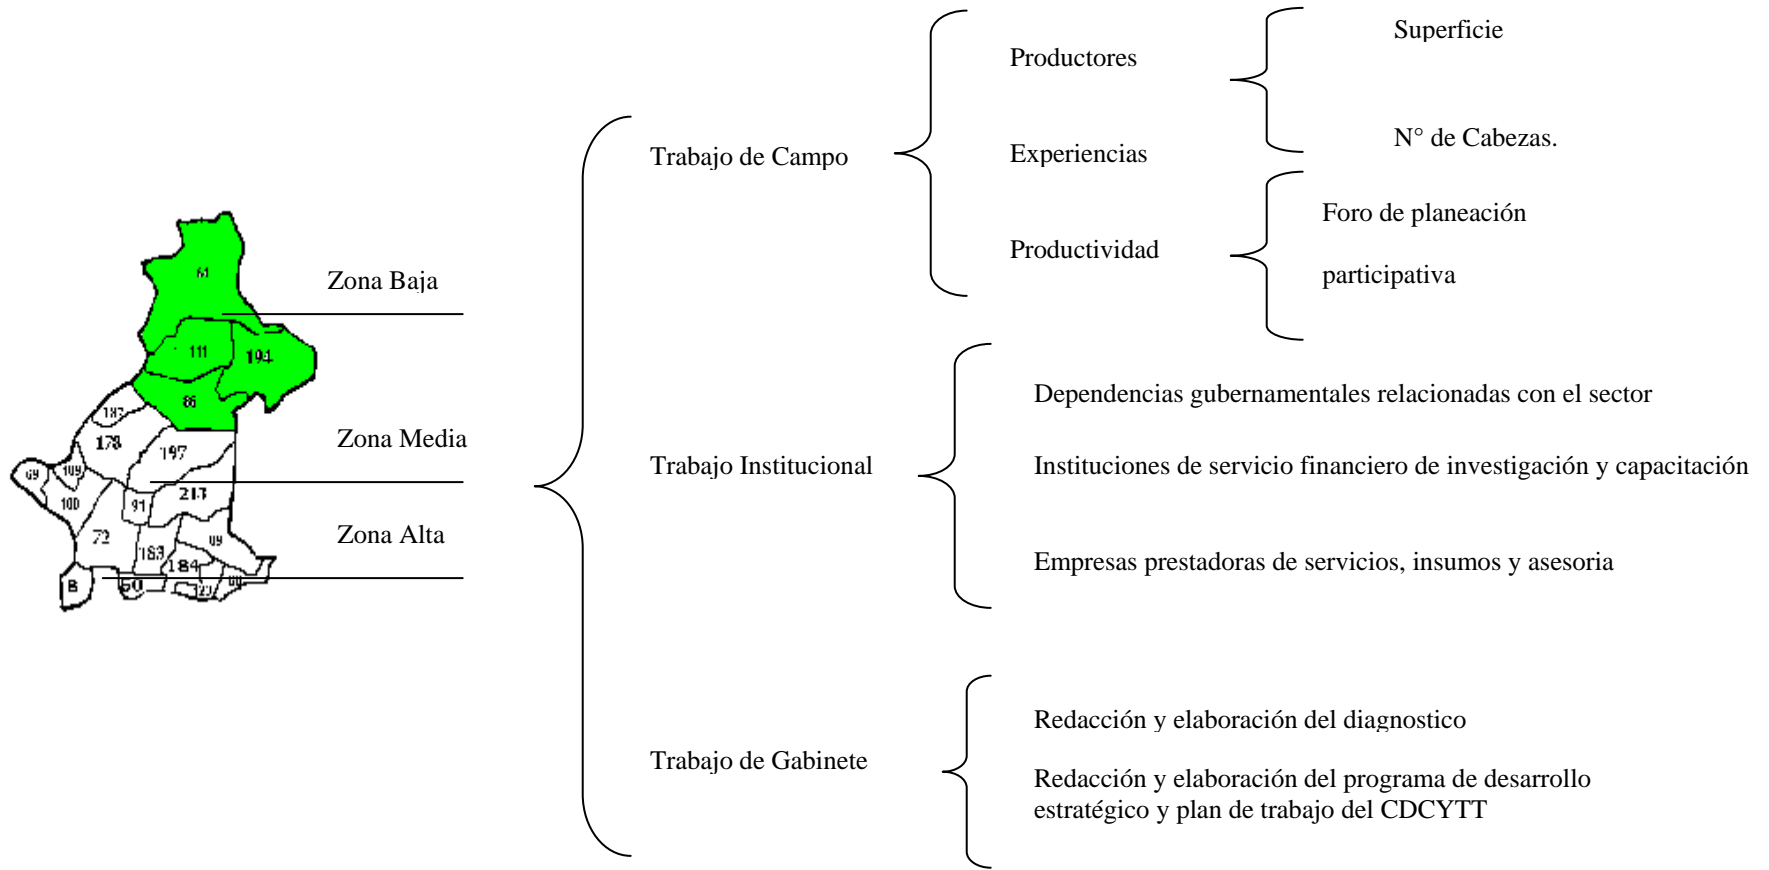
61
111
194
86
187
178
197
69
109
100
91
213
72
183
09
184
B
50
123
60

Zona Baja

Zona Media

Zona Alta

Trabajo de Campo

Productores

Experiencias

Productividad

Superficie

N° de Cabezas.

Foro de planeación participativa

Trabajo Institucional

Dependencias gubernamentales relacionadas con el sector

Instituciones de servicio financiero de investigación y capacitación

Empresas prestadoras de servicios, insumos y asesoria

Trabajo de Gabinete

Redacción y elaboración del diagnostico

Redacción y elaboración del programa de desarrollo estratégico y plan de trabajo del CDCYTT